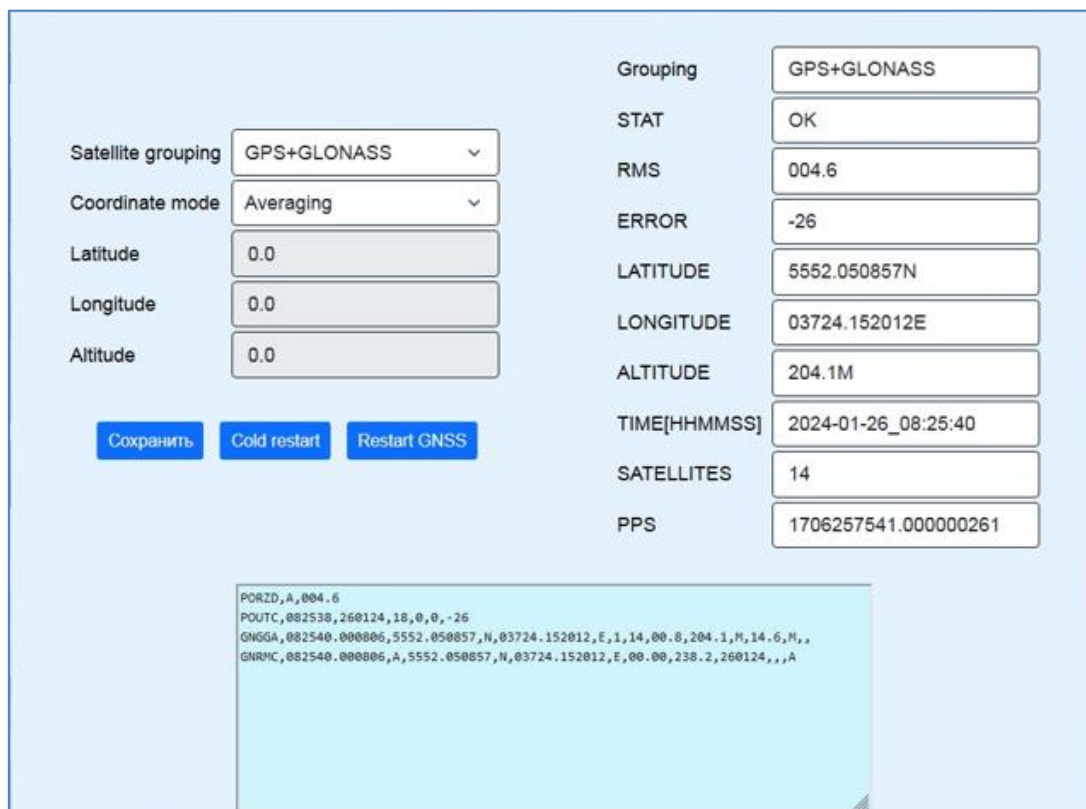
Satellite grouping GPS+GLONASS
Coordinate mode Averaging
Latitude 0.0
Longitude 0.0
Altitude 0.0

Сохранить Cold restart Restart GNSS

| Grouping | GPS+GLONASS |
|---|---|
| STAT | OK |
| RMS | 004.6 |
| ERROR | -26 |
| LATITUDE | 5552.050857N |
| LONGITUDE | 03724.152012E |
| ALTITUDE | 204.1M |
| TIME[HHMMSS] | 2024-01-26_08:25:40 |
| SATELLITES | 14 |
| PPS | 1706257541.000000261 |

PORZD,A,004.6
POUTC,082538,260124,18,0,0,-26
GNGGA,082540.000806,5552.050857,N,03724.152012,E,1,14,00.8,204.1,M,14.6,M,,
GNRMC,082540.000806,A,5552.050857,N,03724.152012,E,00.00,238.2,260124,,,A